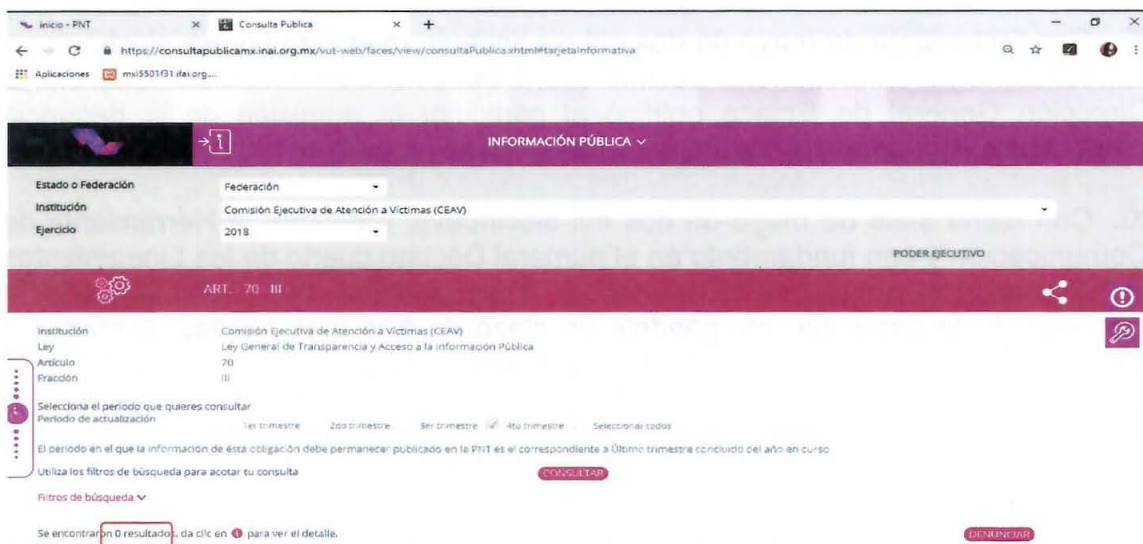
Inicio - PNT
Consulta Pública
https://consultapublicamx.inai.org.mx/vut-web/faces/view/consultaPublica.xhtml#tarjetaInformativa
Aplicaciones mxi5501f31.ifai.org...

INFORMACIÓN PÚBLICA

Estado o Federación Federación
Institución Comisión Ejecutiva de Atención a Víctimas (CEAV)
Ejercicio 2018
PODER EJECUTIVO

ART. 70 III

Institución Comisión Ejecutiva de Atención a Víctimas (CEAV)
Ley Ley General de Transparencia y Acceso a la Información Pública
Artículo 70
Fracción III

Selecciona el periodo que quieres consultar
Periodo de actualización 1er trimestre 2do trimestre 3er trimestre 4to trimestre Seleccionar todos

El periodo en el que la información de ésta obligación debe permanecer publicado en la PNT es el correspondiente a Último trimestre concluido del año en curso

Utiliza los filtros de búsqueda para acotar tu consulta CONSULTAR

Filtros de búsqueda

Se encontraron 0 resultados, da clic en para ver el detalle.

DENUNCIAR